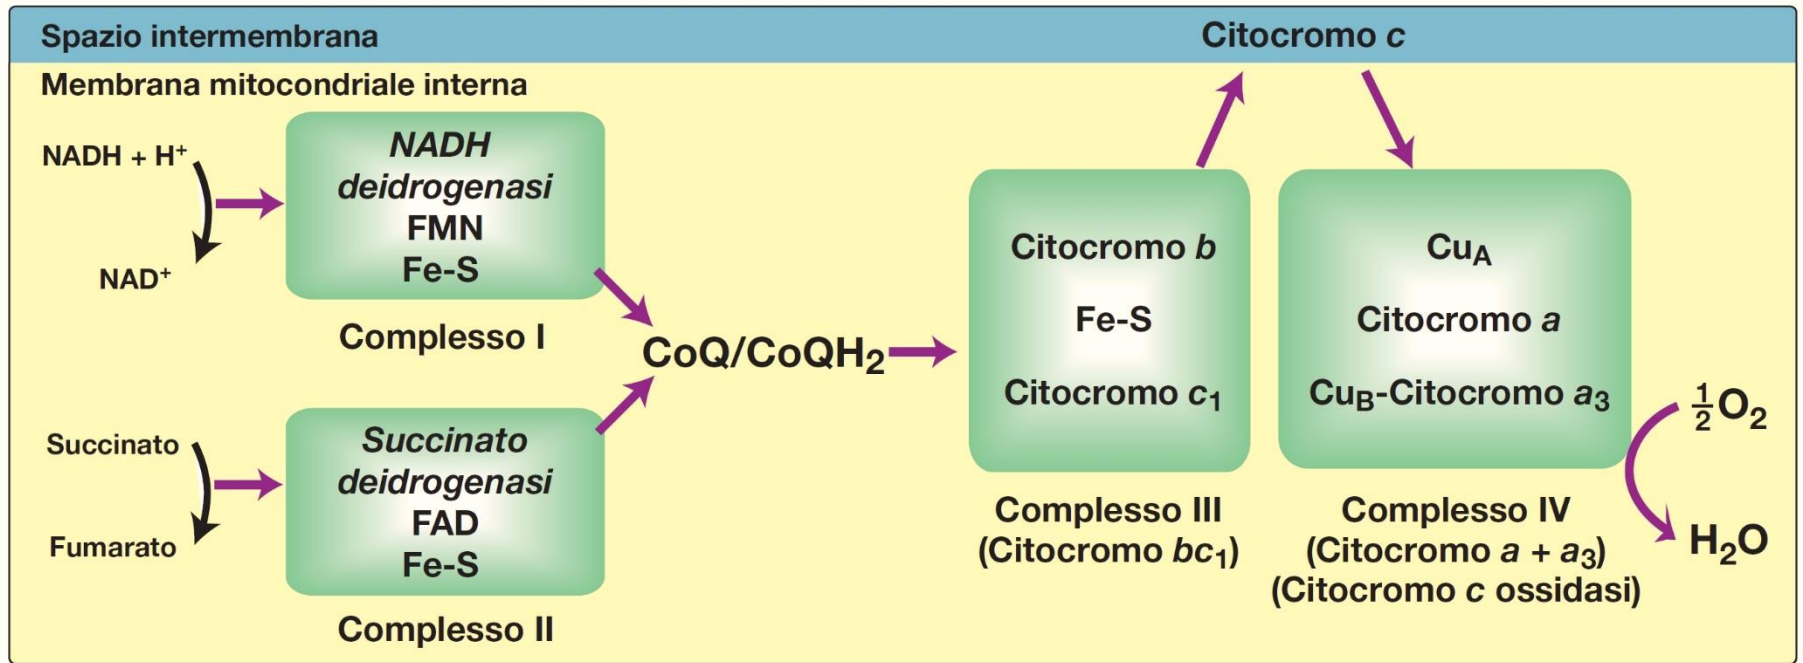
Spazio intermembrana

Citocromo c

Membrana mitocondriale interna

NADH + H$^+$

NAD$^+$

NADH deidrogenasi
FMN
Fe-S

Complesso I

Succinato

Fumarato

Succinato deidrogenasi
FAD
Fe-S

Complesso II

CoQ/CoQH$_2$

Citocromo b
Fe-S
Citocromo $c_1$

Complesso III
(Citocromo $bc_1$)

Cu$_A$
Citocromo a
Cu$_B$-Citocromo $a_3$

Complesso IV
(Citocromo a + $a_3$)
(Citocromo c ossidasi)

$\frac{1}{2}O_2$

$H_2O$